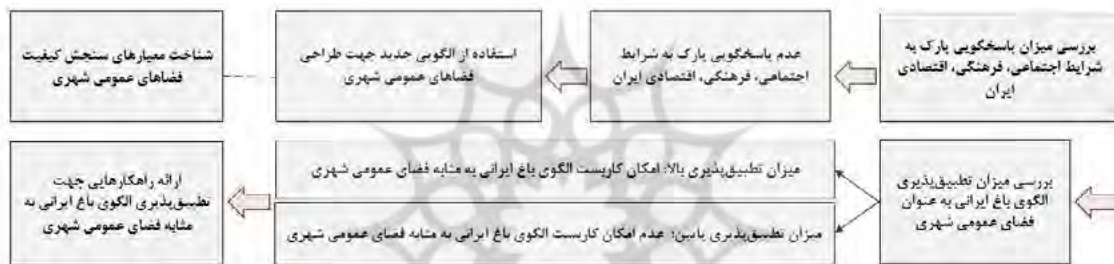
بررسی میزان پاسخگویی پارک به شرایط اجتماعی، فرهنگی، اقتصادی ایران

عدم پاسخگویی پارک به شرایط اجتماعی، فرهنگی، اقتصادی ایران

استفاده از الگویی جدید جهت طراحی فضاهای عمومی شهری

شناخت معیارهای سنجش کیفیت فضاهای عمومی شهری

بررسی میزان تطبیق‌پذیری الگوی باغ ایرانی به عنوان فضای عمومی شهری

میزان تطبیق‌پذیری بالا: امکان کاربست الگوی باغ ایرانی به مثابه فضای عمومی شهری

میزان تطبیق‌پذیری پایین: عدم امکان کاربست الگوی باغ ایرانی به مثابه فضای عمومی شهری

ارائه راهکارهایی جهت تطبیق‌پذیری الگوی باغ ایرانی به مثابه فضای عمومی شهری